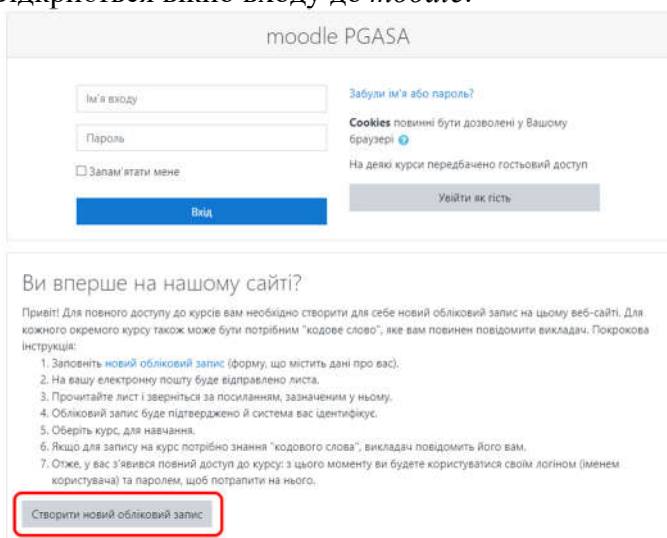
відкриється вікно входу до moodle.

moodle PGASA

Ім'я входу

Пароль

☐ Запам'ятати мене

Вхід

Забули ім'я або пароль?

Cookies повинні бути дозволені у Вашому браузері

На деякі курси передбачено гостьовий доступ

Увійти як гість

Ви вперше на нашому сайті?

Привіт! Для повного доступу до курсів вам необхідно створити для себе новий обліковий запис на цьому веб-сайті. Для кожного окремого курсу також може бути потрібним "кодове слово", яке вам повинен повідомити викладач. Покрокова інструкція:

1. Заповніть новий обліковий запис (форму, що містить дані про вас).
2. На вашу електронну пошту буде відправлено листа.
3. Прочитайте лист і зверніться за посиланням, зазначеним у ньому.
4. Обліковий запис буде підтверджено й система вас ідентифікує.
5. Оберіть курс, для навчання.
6. Якщо для запису на курс потрібно знання "кодового слова", викладач повідомить його вам.
7. Отже, у вас з'явився повний доступ до курсу: з цього моменту ви будете користуватися своїм логіном (іменем користувача) та паролем, щоб потрапити на нього.

Створити новий обліковий запис